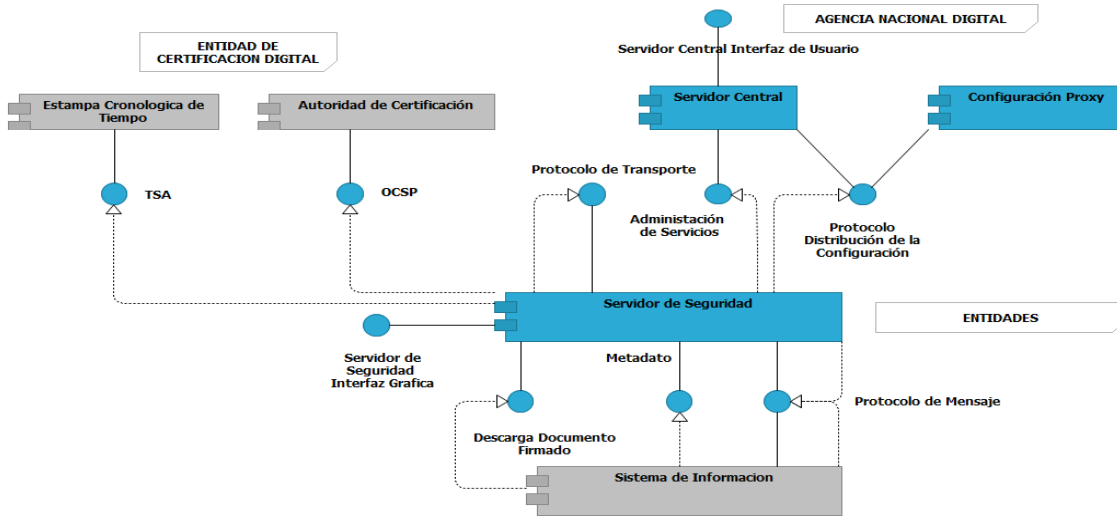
AGENCIA NACIONAL DIGITAL

Servidor Central Interfaz de Usuario

ENTIDAD DE CERTIFICACION DIGITAL

Estampa Cronologica de Tiempo

Autoridad de Certificación

Servidor Central

Configuración Proxy

TSA

OCSP

Protocolo de Transporte

Administación de Servicios

Protocolo Distribución de la Configuración

Servidor de Seguridad

ENTIDADES

Servidor de Seguridad Interfaz Grafica

Metadato

Protocolo de Mensaje

Descarga Documento Firmado

Sistema de Informacion